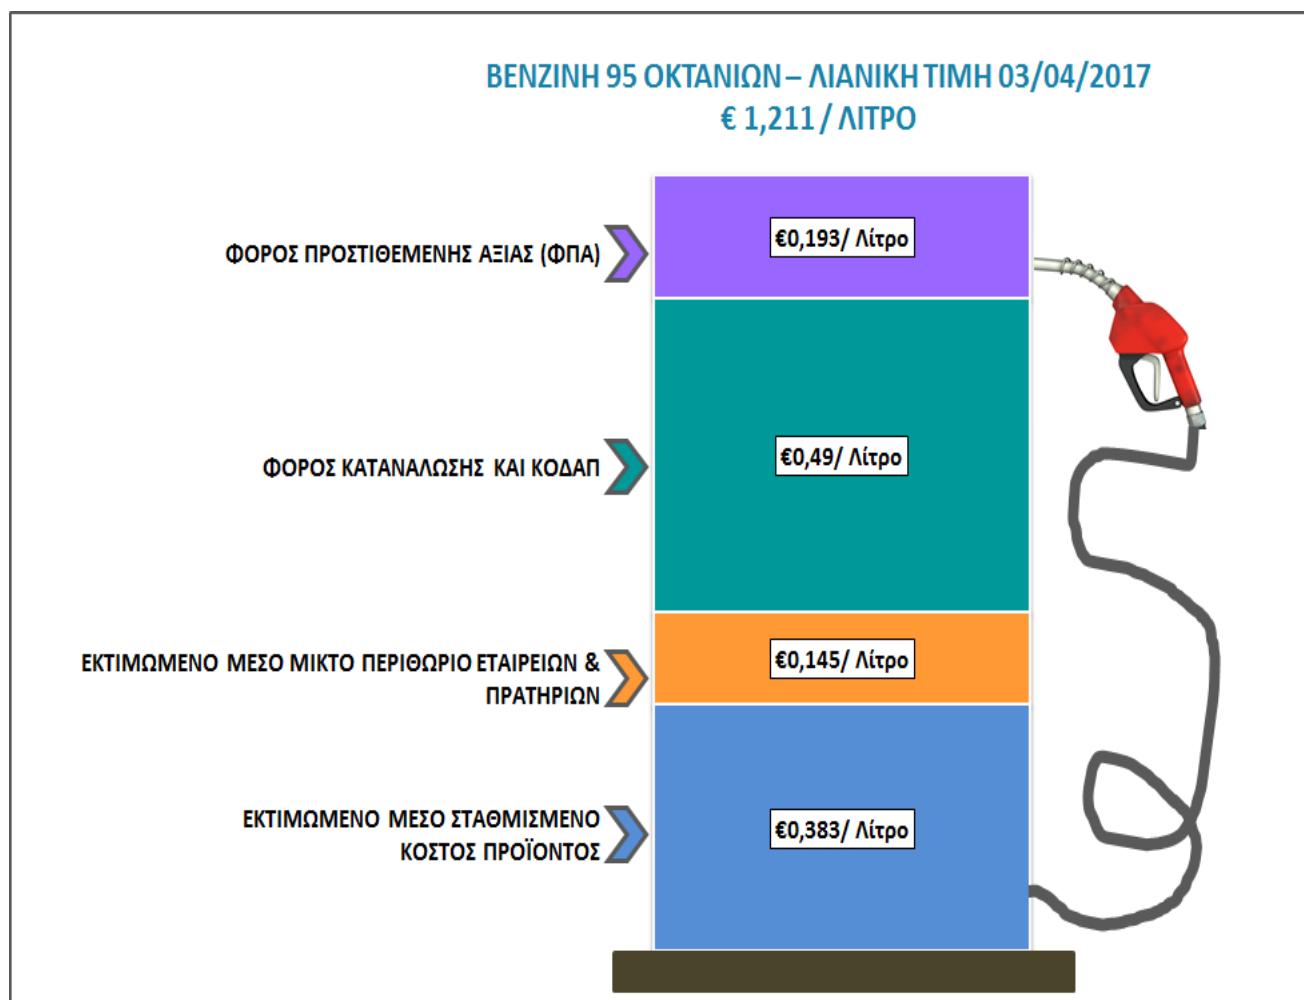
ΒΕΝΖΙΝΗ 95 ΟΚΤΑΝΙΩΝ – ΛΙΑΝΙΚΗ ΤΙΜΗ 03/04/2017
€ 1,211 / ΛΙΤΡΟ

ΦΟΡΟΣ ΠΡΟΣΤΙΘΕΜΕΝΗΣ ΑΞΙΑΣ (ΦΠΑ)

€0,193/ Λίτρο

ΦΟΡΟΣ ΚΑΤΑΝΑΛΩΣΗΣ ΚΑΙ ΚΟΔΑΠ

€0,49/ Λίτρο

ΕΚΤΙΜΩΜΕΝΟ ΜΕΣΟ ΜΙΚΤΟ ΠΕΡΙΘΩΡΙΟ ΕΤΑΙΡΕΙΩΝ & ΠΡΑΤΗΡΙΩΝ

€0,145/ Λίτρο

ΕΚΤΙΜΩΜΕΝΟ ΜΕΣΟ ΣΤΑΘΜΙΣΜΕΝΟ ΚΟΣΤΟΣ ΠΡΟΪΟΝΤΟΣ

€0,383/ Λίτρο